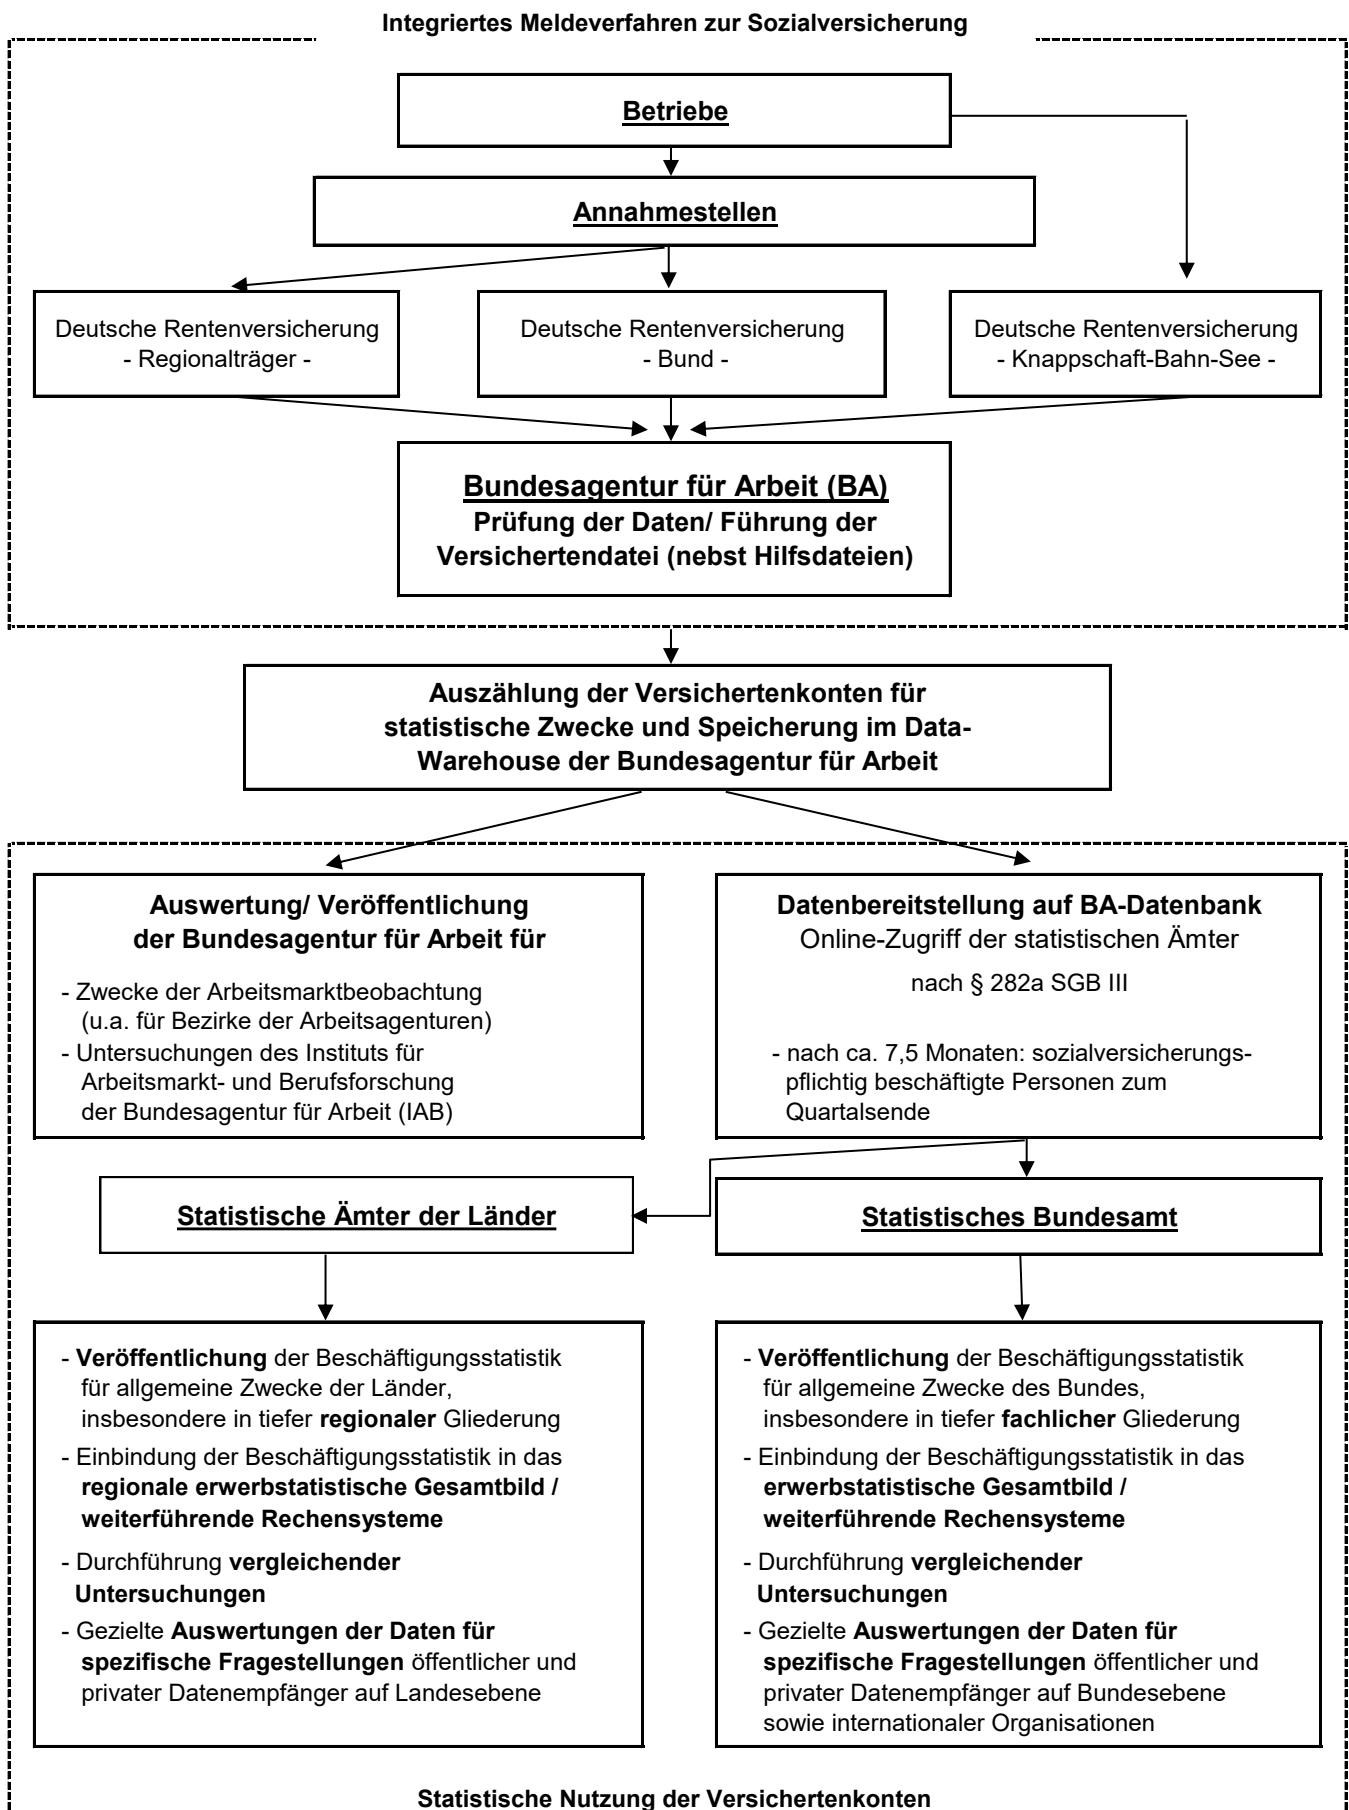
Integriertes Meldeverfahren zur Sozialversicherung

Betriebe

Annahmestellen

Deutsche Rentenversicherung - Regionalträger -

Deutsche Rentenversicherung - Bund -

Deutsche Rentenversicherung - Knappschaft-Bahn-See -

Bundesagentur für Arbeit (BA)
Prüfung der Daten/ Führung der Versichertendatei (nebst Hilfsdateien)

Auszählung der Versichertenkonten für statistische Zwecke und Speicherung im Data-Warehouse der Bundesagentur für Arbeit

Auswertung/ Veröffentlichung der Bundesagentur für Arbeit für

- Zwecke der Arbeitsmarktbeobachtung (u.a. für Bezirke der Arbeitsagenturen)
- Untersuchungen des Instituts für Arbeitsmarkt- und Berufsforschung der Bundesagentur für Arbeit (IAB)

Datenbereitstellung auf BA-Datenbank
Online-Zugriff der statistischen Ämter
nach § 282a SGB III

- nach ca. 7,5 Monaten: sozialversicherungspflichtig beschäftigte Personen zum Quartalsende

Statistische Ämter der Länder

Statistisches Bundesamt

- Veröffentlichung der Beschäftigungsstatistik für allgemeine Zwecke der Länder, insbesondere in tiefer regionaler Gliederung
- Einbindung der Beschäftigungsstatistik in das regionale erwerbstatistische Gesamtbild / weiterführende Rechensysteme
- Durchführung vergleichender Untersuchungen
- Gezielte Auswertungen der Daten für spezifische Fragestellungen öffentlicher und privater Datenempfänger auf Landesebene

- Veröffentlichung der Beschäftigungsstatistik für allgemeine Zwecke des Bundes, insbesondere in tiefer fachlicher Gliederung
- Einbindung der Beschäftigungsstatistik in das erwerbstatistische Gesamtbild / weiterführende Rechensysteme
- Durchführung vergleichender Untersuchungen
- Gezielte Auswertungen der Daten für spezifische Fragestellungen öffentlicher und privater Datenempfänger auf Bundesebene sowie internationaler Organisationen

Statistische Nutzung der Versichertenkonten